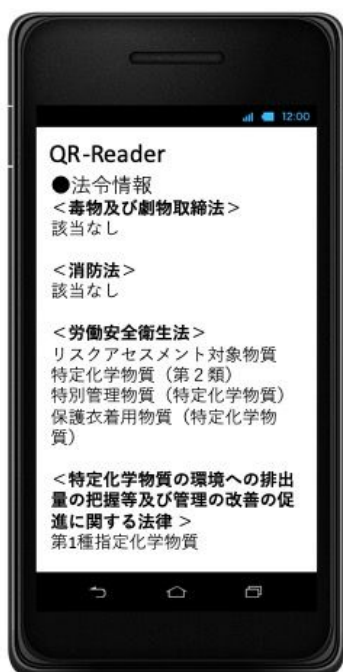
12:00

QR-Reader

●法令情報
<毒物及び劇物取締法>
該当なし

<消防法>
該当なし

<労働安全衛生法>
リスクアセスメント対象物質
特定化学物質（第２類）
特別管理物質（特定化学物質）
保護衣着用物質（特定化学物質）

<特定化学物質の環境への排出量の把握等及び管理の改善の促進に関する法律 >
第1種指定化学物質